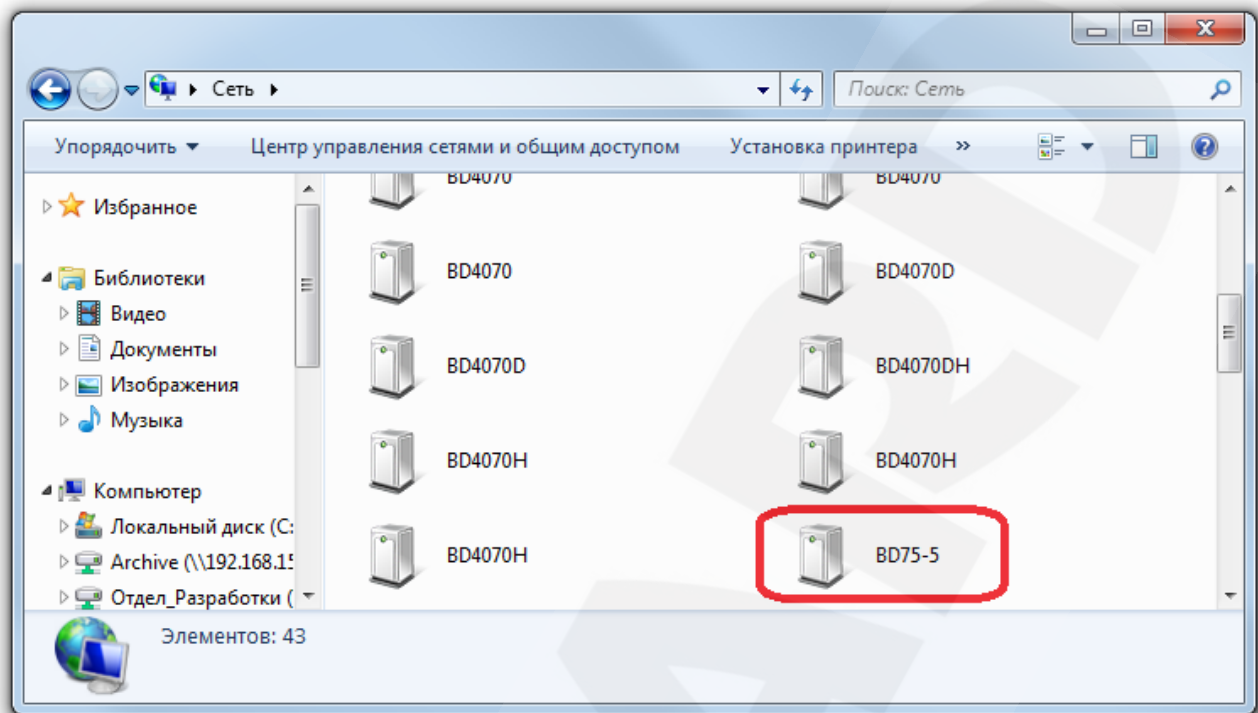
▸ Сеть ▸

Поиск: Сеть

Упорядочить ▾ Центр управления сетями и общим доступом Установка принтера »

Избранное

Библиотеки
Видео
Документы
Изображения
Музыка

Компьютер
Локальный диск (С:
Archive (\\192.168.15
Отдел_Разработки (

BD4070
BD4070
BD4070
BD4070D
BD4070D
BD4070DH
BD4070H
BD4070H
BD4070H
BD75-5

Элементов: 43